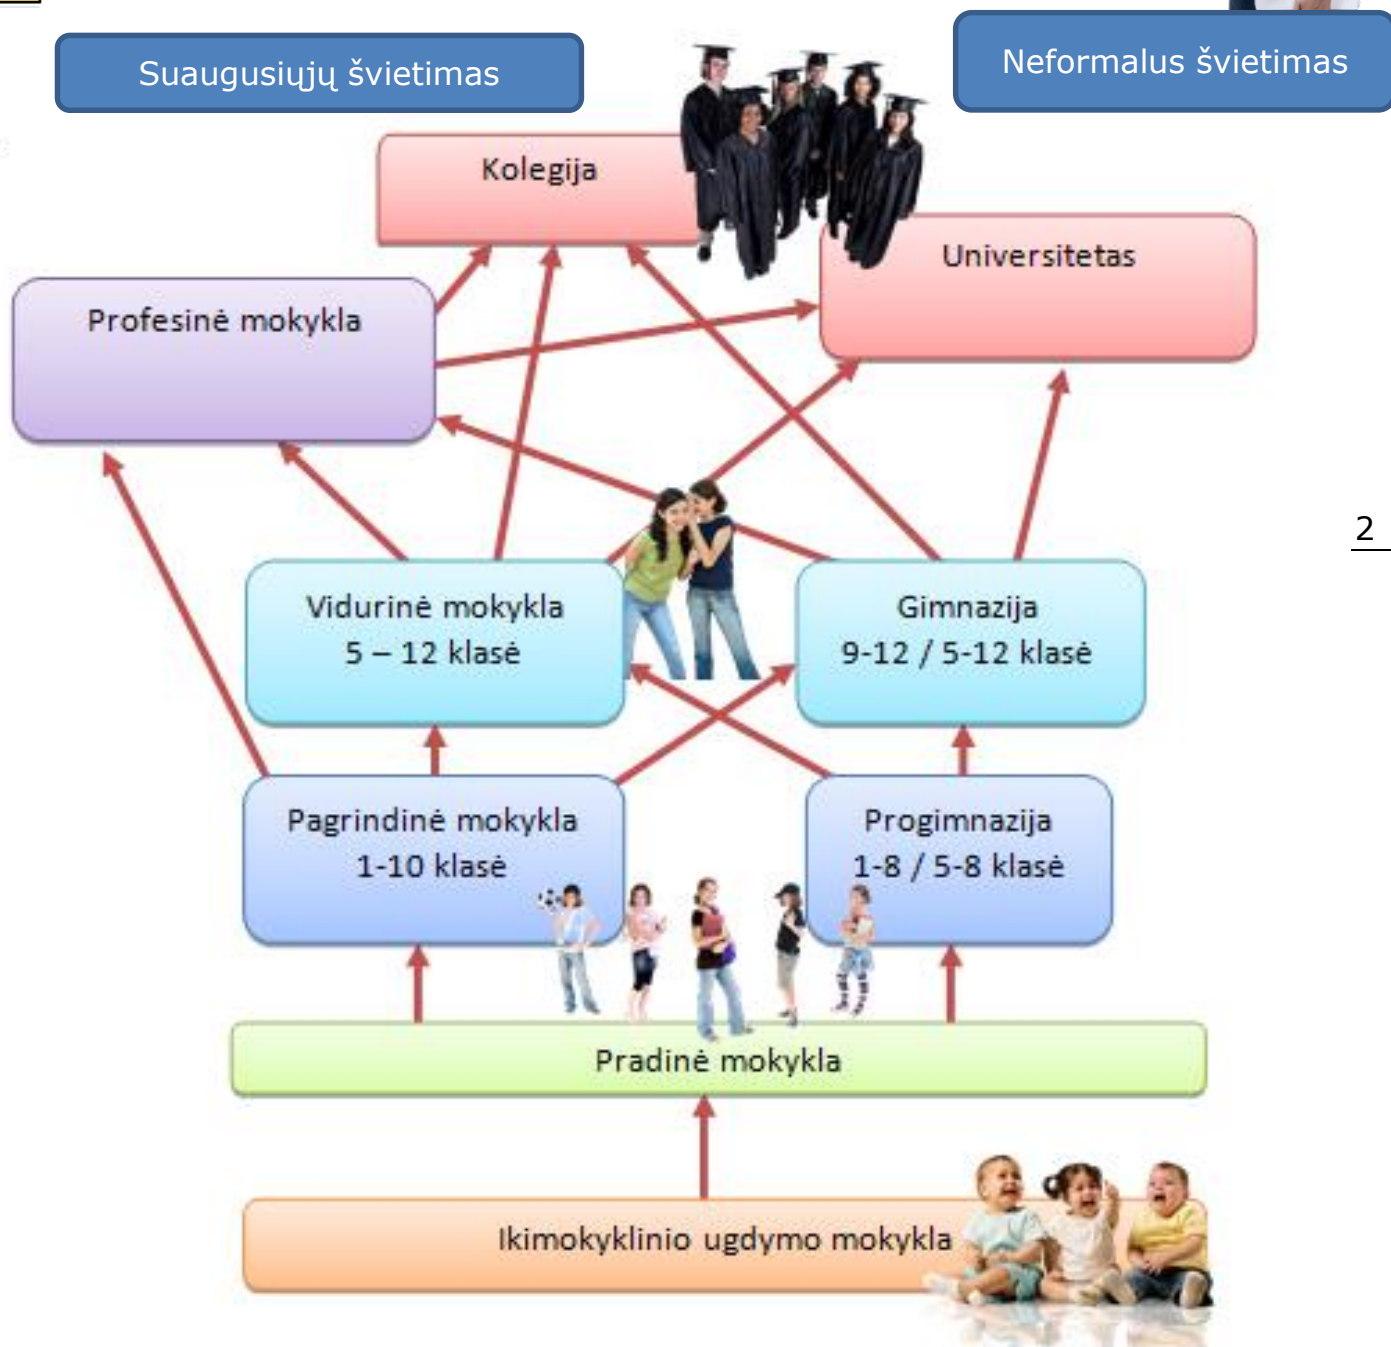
Suaugusiųjų švietimas

Neformalus švietimas

Kolegija

Universitetas

Profesinė mokykla

2

Vidurinė mokykla
5 – 12 klasė

Gimnazija
9-12 / 5-12 klasė

Pagrindinė mokykla
1-10 klasė

Progimnazija
1-8 / 5-8 klasė

Pradinė mokykla

Ikimokyklinio ugdymo mokykla